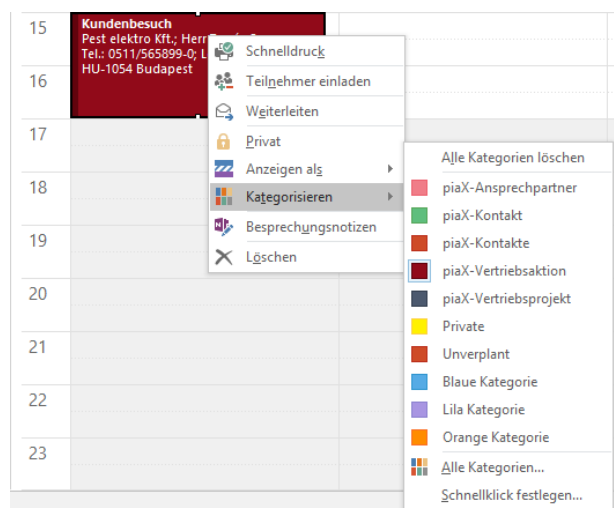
15
16
17
18
19
20
21
22
23

Kundenbesuch
Pest elektro Kft.; Herr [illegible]
Tel.: 0511/565899-0; L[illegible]
HU-1054 Budapest

Schnelldruck
Teilnehmer einladen
Weiterleiten
Privat
Anzeigen als
Kategorisieren
Besprechungsnotizen
Löschen

Alle Kategorien löschen
piaX-Ansprechpartner
piaX-Kontakt
piaX-Kontakte
piaX-Vertriebsaktion
piaX-Vertriebsprojekt
Private
Unverplant
Blaue Kategorie
Lila Kategorie
Orange Kategorie
Alle Kategorien...
Schnellklick festlegen...